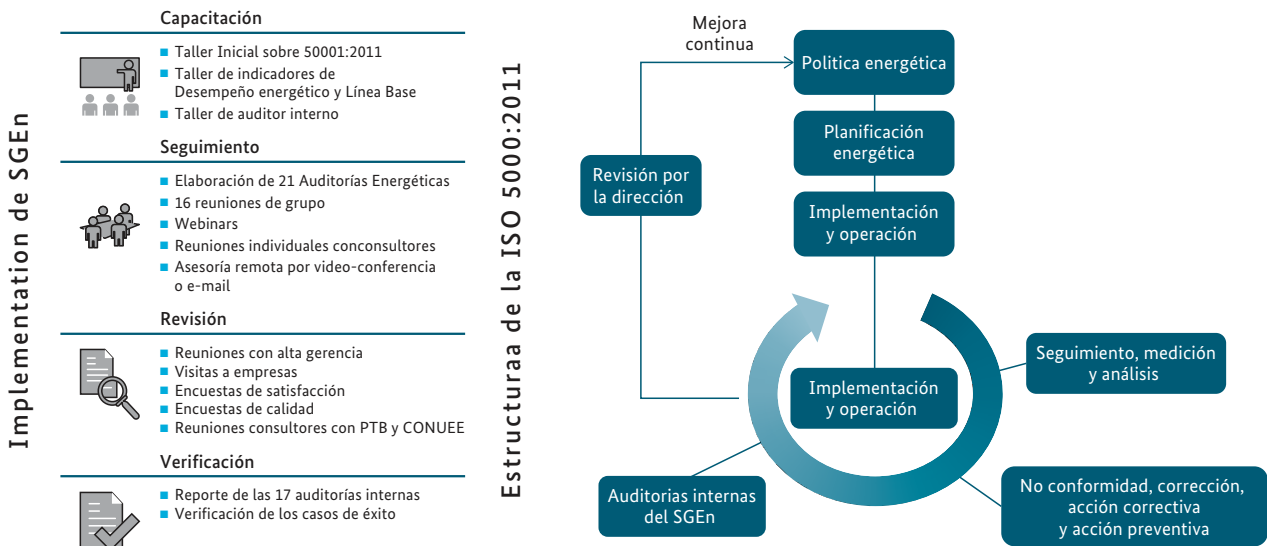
Implementation de SGEn

Capacitación
- Taller Inicial sobre 50001:2011
- Taller de indicadores de Desempeño energético y Línea Base
- Taller de auditor interno

Seguimiento
- Elaboración de 21 Auditorías Energéticas
- 16 reuniones de grupo
- Webinars
- Reuniones individuales conconsultores
- Asesoría remota por video-conferencia o e-mail

Revisión
- Reuniones con alta gerencia
- Visitas a empresas
- Encuestas de satisfacción
- Encuestas de calidad
- Reuniones consultores con PTB y CONUEE

Verificación
- Reporte de las 17 auditorías internas
- Verificación de los casos de éxito

Estructuraa de la ISO 5000:2011

Mejora continua

Politica energética

Planificación energética

Implementación y operación

Revisión por la dirección

Seguimiento, medición y análisis

Implementación y operación

Auditorias internas del SGEn

No conformidad, corrección, acción correctiva y acción preventiva